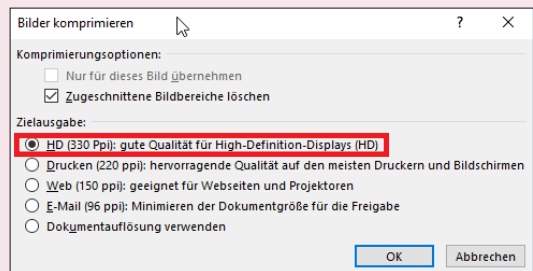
Bilder komprimieren

?

×

Komprimierungsoptionen:

Nur für dieses Bild übernehmen

Zugeschnittene Bildbereiche löschen

Zielausgabe:

HD (330 Ppi): gute Qualität für High-Definition-Displays (HD)

Drucken (220 ppi): hervorragende Qualität auf den meisten Druckern und Bildschirmen

Web (150 ppi): geeignet für Webseiten und Projektoren

E-Mail (96 ppi): Minimieren der Dokumentgröße für die Freigabe

Dokumentauflösung verwenden

OK

Abbrechen